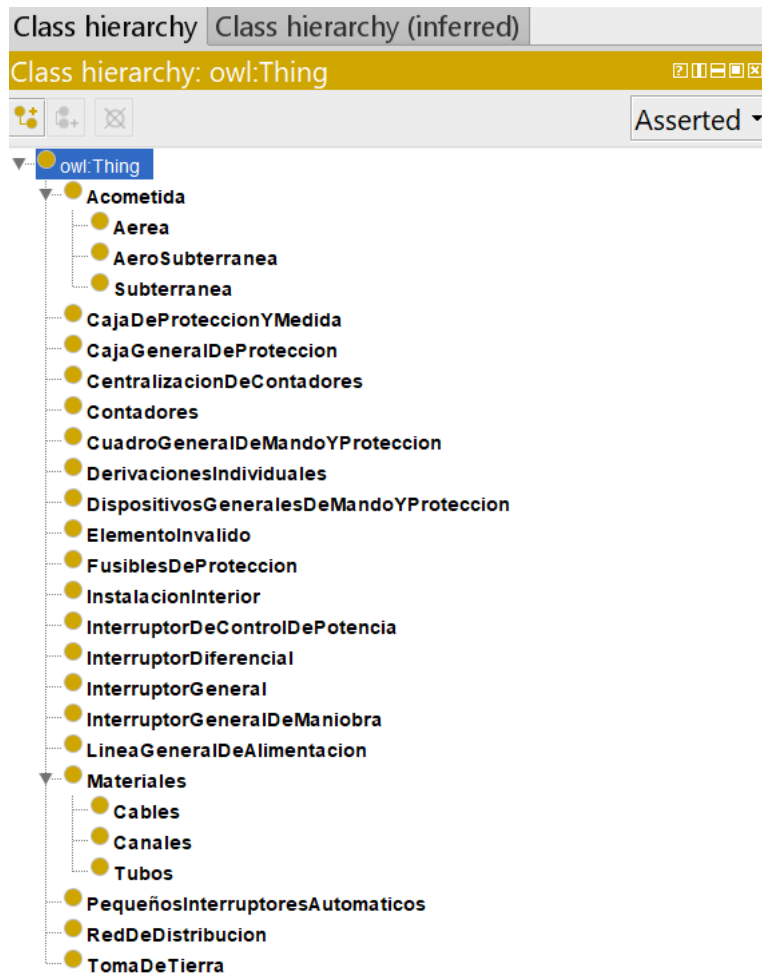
Class hierarchy | Class hierarchy (inferred)

Class hierarchy: owl:Thing

Asserted

owl:Thing
Acometida
Aerea
AeroSubterranea
Subterranea
CajaDeProteccionYMedida
CajaGeneralDeProteccion
CentralizacionDeContadores
Contadores
CuadroGeneralDeMandoYProteccion
DerivacionesIndividuales
DispositivosGeneralesDeMandoYProteccion
ElementoInvalido
FusiblesDeProteccion
InstalacionInterior
InterruptorDeControlDePotencia
InterruptorDiferencial
InterruptorGeneral
InterruptorGeneralDeManiobra
LineaGeneralDeAlimentacion
Materiales
Cables
Canales
Tubos
PequeñosInterruptoresAutomaticos
RedDeDistribucion
TomaDeTierra